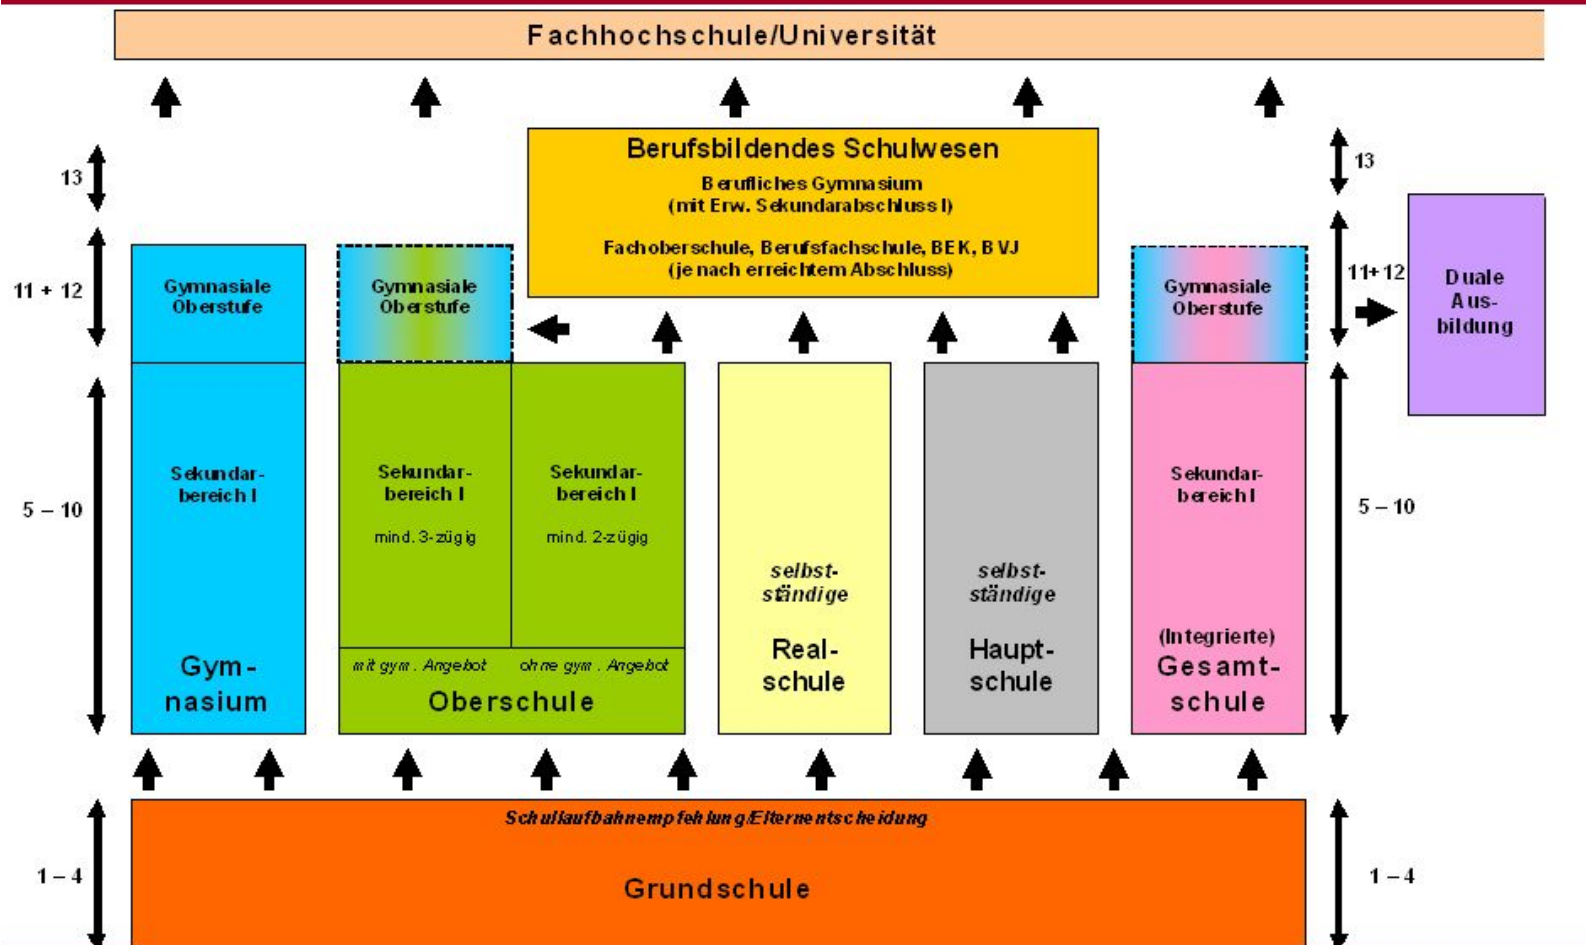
Fachhochschule/Universität

13

11 + 12

5 – 10

1 – 4

Berufsbildendes Schulwesen
Berufliches Gymnasium
(mit Erw. Sekundarabschluss I)

Fachoberschule, Berufsfachschule, BEK, BVJ
(je nach erreichtem Abschluss)

13

11+12

Duale Ausbildung

5 – 10

1 – 4

Gymnasiale Oberstufe

Sekundarbereich I

Gymnasium

Gymnasiale Oberstufe

Sekundarbereich I

mind. 3-zügig

Sekundarbereich I

mind. 2-zügig

mit gym. Angebot

ohne gym. Angebot

Oberschule

selbstständige

Realschule

selbstständige

Hauptschule

Gymnasiale Oberstufe

Sekundarbereich I

(Integrierte)
Gesamtschule

Schullaufbahnempfehlung/Elternentscheidung

Grundschule